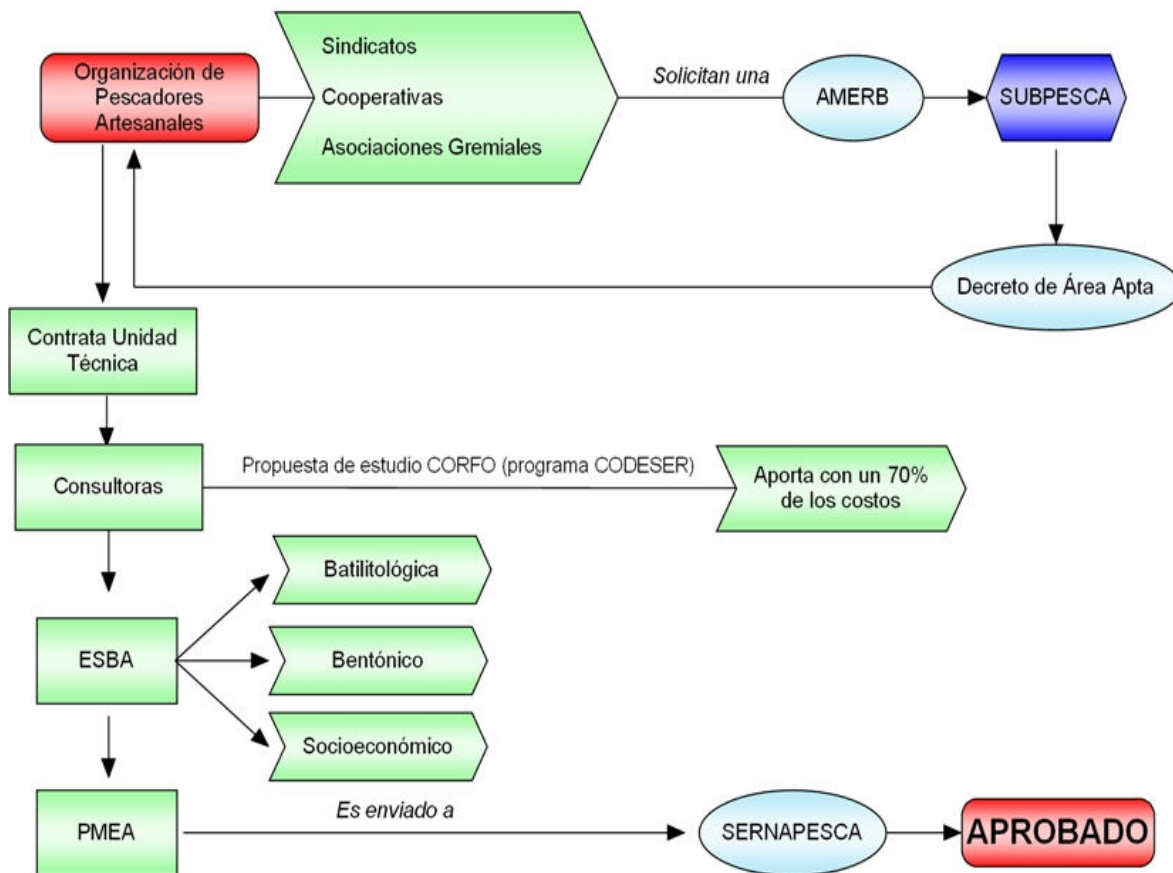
Organización de Pescadores Artesanales

Sindicatos
Cooperativas
Asociaciones Gremiales

Solicitan una

AMERB

SUBPESCA

Decreto de Área Apta

Contrata Unidad Técnica

Consultoras

Propuesta de estudio CORFO (programa CODESER)

Aporta con un 70% de los costos

Batilitológica

ESBA

Bentónico

Socioeconómico

PMEA

Es enviado a

SERNAPESCA

APROBADO